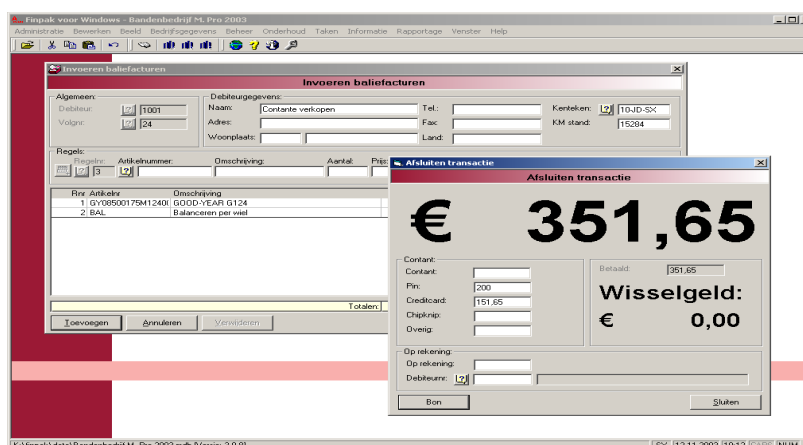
Finpak voor Windows - Bandenbedrijf M. Pro 2003

Administratie Bewerken Beeld Bedrijfsgegevens Beheer Onderhoud Taken Informatie Rapportage Venster Help

Invoeren baliefacturen

Invoeren baliefacturen

Algemeen:
Debiteur: 1001
Volgnr: 24

Debiteurgegevens:
Naam: Contante verkopen
Adres:
Woonplaats:
Tel.:
Fax:
Land:
Kenteken: 10-JD-SX
KM stand: 15284

Regels:
Regelnr: 3
Artikelnummer:
Omschrijving:
Aantal:
Prijs:

| Rnr | Artikelnr | Omschrijving |
|---|---|---|
| 1 | GY08500175M1240( | GOOD-YEAR G124 |
| 2 | BAL | Balanceren per wiel |

Totalen:

Toevoegen Annuleren Verwijderen

Afsluiten transactie

Afsluiten transactie

€ 351,65

Contant:
Contant:
Pin: 200
Creditcard: 151,65
Chipknip:
Overig:

Betaald: 351,65

Wisselgeld:
€ 0,00

Op rekening:
Op rekening:
Debiteurnr:

Bon

Sluiten

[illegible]